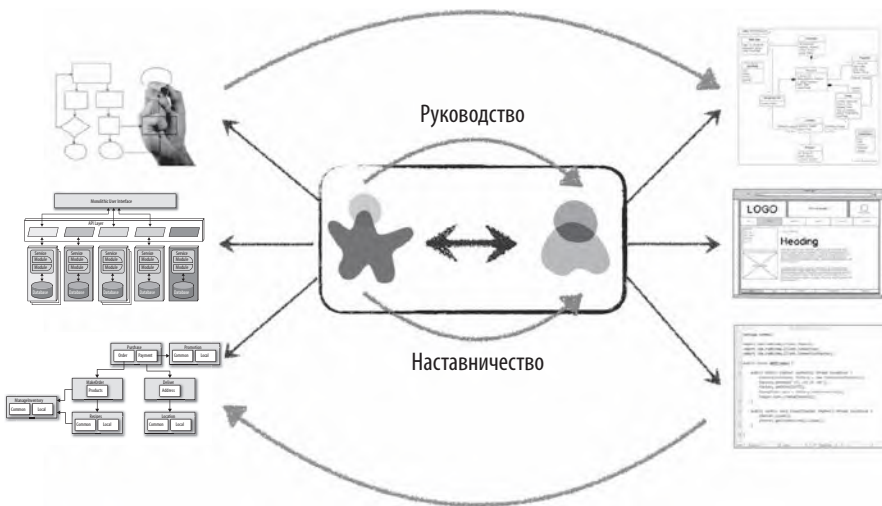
Руководство

Наставничество

Monolithic User Interface

API Layer

Service
Module
Module
Database

Service
Module
Module
Database

Service
Module
Module
Database

Service
Module
Module
Database

Service
Module
Module
Database

Purchase
Order
Payment

Promotion
Common
Local

MakeOrder
Products

Deliver
Address

Management
Common
Local

Discount
Common
Local

Location
Common
Local

LOGO

Heading